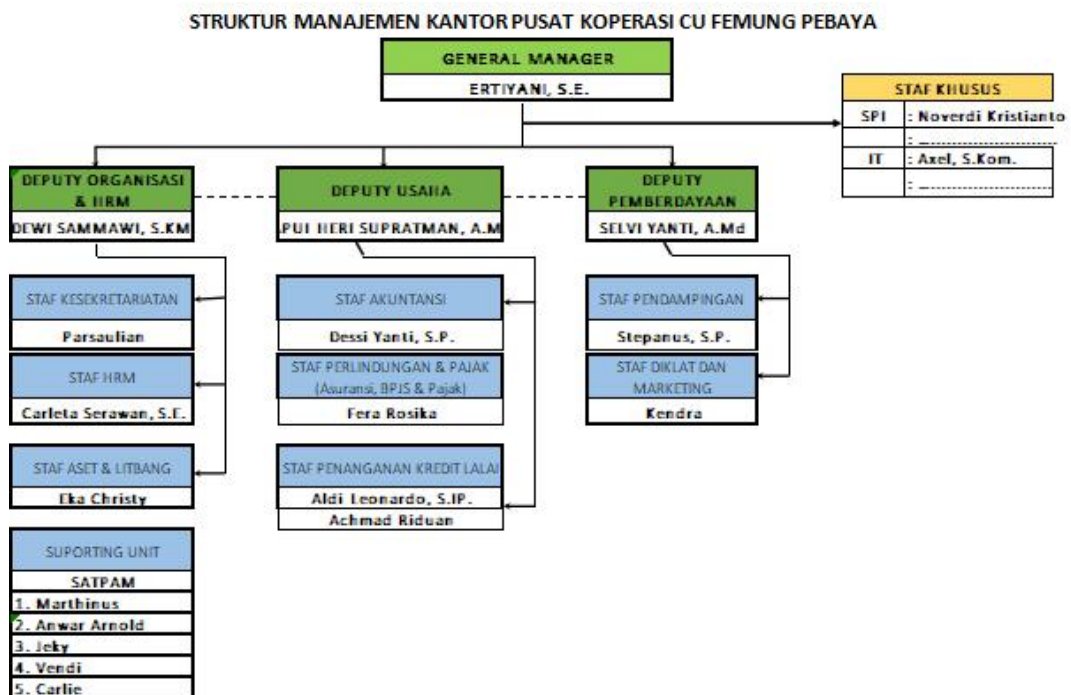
STRUKTUR MANAJEMEN KANTOR PUSAT KOPERASI CU FEMUNG PEBAYA

GENERAL MANAGER
ERTIYANI, S.E.

STAF KHUSUS

| SPI | : Noverdi Kristianto |
|---|---|
| | : ______________ |
| IT | : Axel, S.Kom. |
| | : ______________ |

DEPUTY ORGANISASI & HRM
DEWI SAMMAWI, S.KM

DEPUTY USAHA
PUI HERI SUPRATMAN, A.M

DEPUTY PEMBERDAYAAN
SELVI YANTI, A.Md

STAF KESEKRETARIATAN
Parsaulian

STAF HRM
Carleta Serawan, S.E.

STAF ASET & LITBANG
Eka Christy

SUPORTING UNIT
SATPAM
1. Marthinus
2. Anwar Arnold
3. Jeky
4. Vendi
5. Carlie

STAF AKUNTANSI
Dessi Yanti, S.P.

STAF PERLINDUNGAN & PAJAK (Asuransi, BPJS & Pajak)
Fera Rosika

STAF PENANGANAN KREDIT LALAI
Aldi Leonardo, S.IP.
Achmad Riduan

STAF PENDAMPINGAN
Stepanus, S.P.

STAF DIKLAT DAN MARKETING
Kendra